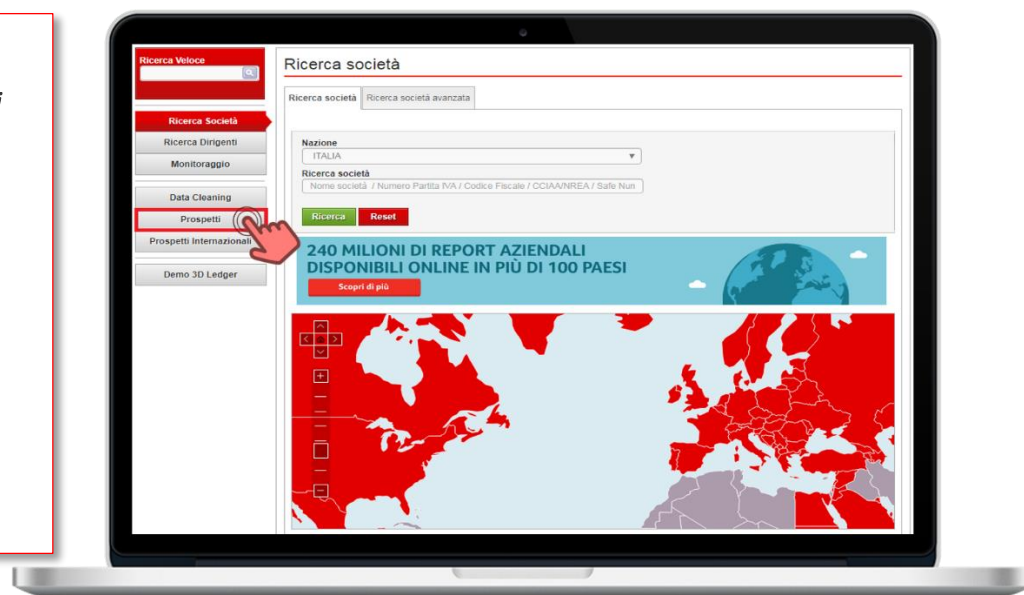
Ricerca Veloce

Ricerca Società
Ricerca Dirigenti
Monitoraggio

Data Cleaning
Prospetti
Prospetti Internazionali

Demo 3D Ledger

Ricerca società

Ricerca società | Ricerca società avanzata

Nazione
ITALIA
Ricerca società
Nome società / Numero Partita IVA / Codice Fiscale / CCIAA/NREA / Safe Nun

Ricerca
Reset

240 MILIONI DI REPORT AZIENDALI DISPONIBILI ONLINE IN PIÙ DI 100 PAESI
Scopri di più